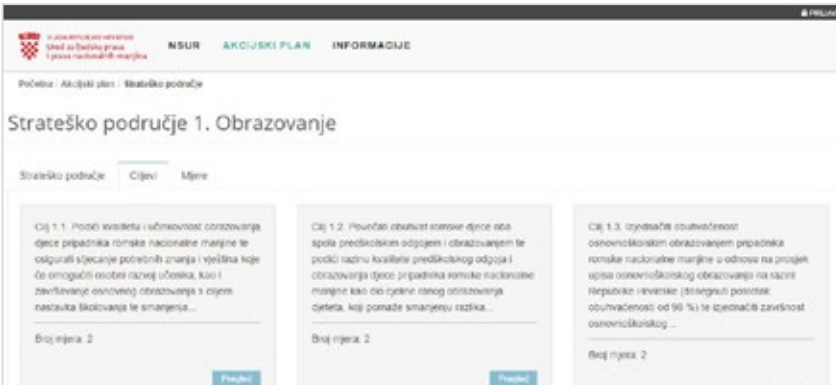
PRIJAVA

VLADA REPUBLIKE HRVATSKE
Ured za ljudska prava i prava nacionalnih manjina

NSUR AKCIJSKI PLAN INFORMACIJE

Početna / Akcijski plan / Strateško područje

Strateško područje 1. Obrazovanje

Strateško područje Ciljevi Mjere

Cilj 1.1. Podići kvalitetu i učinkovitost obrazovanja djece pripadnika romske nacionalne manjine te osigurati stjecanje potrebnih znanja i vještina koje će omogućiti osobni razvoj učenika, kao i završavanje osnovnog obrazovanja s ciljem nastavka školovanja te smanjenja...

Broj mjera: 2

Pregled

Cilj 1.2. Povećati obuhvat romske djece oba spola predškolskim odgojem i obrazovanjem te podići razinu kvalitete predškolskog odgoja i obrazovanja djece pripadnika romske nacionalne manjine kao dio cjeline ranog obrazovanja djeteta, koji pomaže smanjenju razlika...

Broj mjera: 2

Pregled

Cilj 1.3. Izjednačiti obuhvaćenost osnovnoškolskim obrazovanjem pripadnika romske nacionalne manjine u odnosu na prosjek upisa osnovnoškolskog obrazovanja na razini Republike Hrvatske (dosegnuti postotak obuhvaćenosti od 98 %) te izjednačiti završnost osnovnoškolskog...

Broj mjera: 2